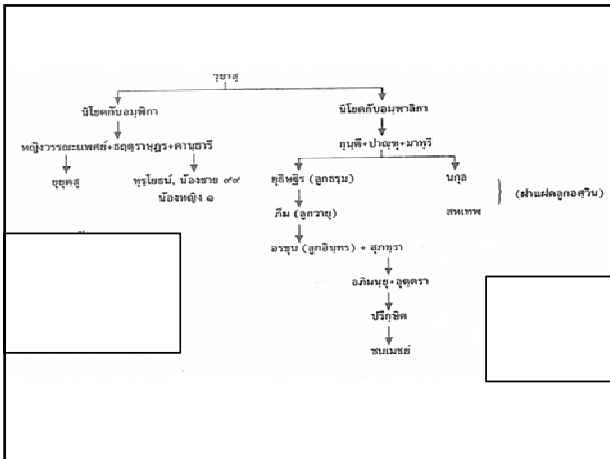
วุขาสู

นิโยคกับอมพิกา

นิโยคกับอมพาลิกา

หญิงวรรณะแพศย์+ธฤตราษฎร+คานธารี

ยุยุคสู

ทุรโยธน์, น้องชาย ๙๙ น้องหญิง ๑

กุนตี+ ปาณฑุ+มาทรี

ยุธิษฐิร (ลูกธรรม)

ภีม (ลูกวายุ)

อรชุน (ลูกอินทร) + สุภัทรา

อภิมนยุ+ อุตตรา

ปรีกษิต

ชนเมชย์

นกุล

สหเทพ

(ฝาแฝดลูกอศวิน)